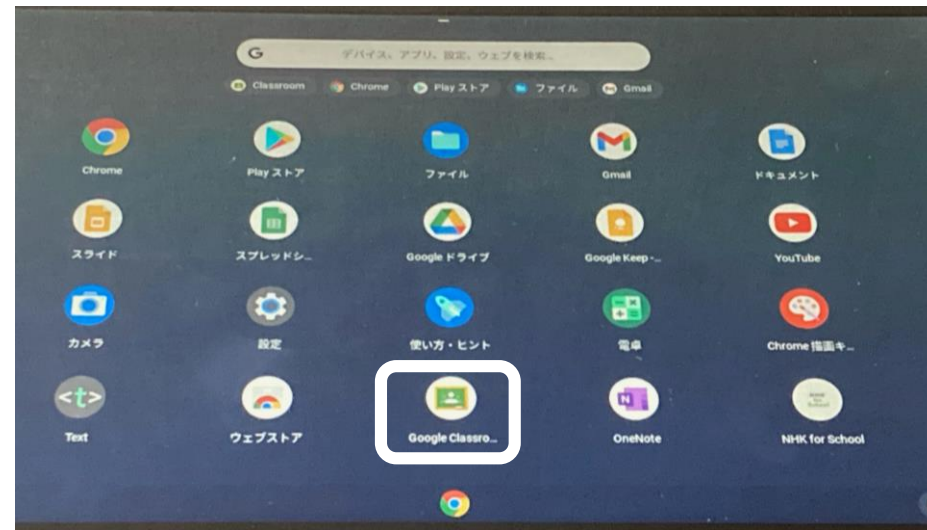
デバイス、アプリ、設定、ウェブを検索...

Classroom Chrome Play ストア ファイル Gmail

Chrome
Play ストア
ファイル
Gmail
ドキュメント
スライド
スプレッドシ...
Google ドライブ
Google Keep -...
YouTube
カメラ
設定
使い方・ヒント
電卓
Chrome 描画キ...
<t>
Text
ウェブストア
Google Classro...
OneNote
NHK for School
NHK for School